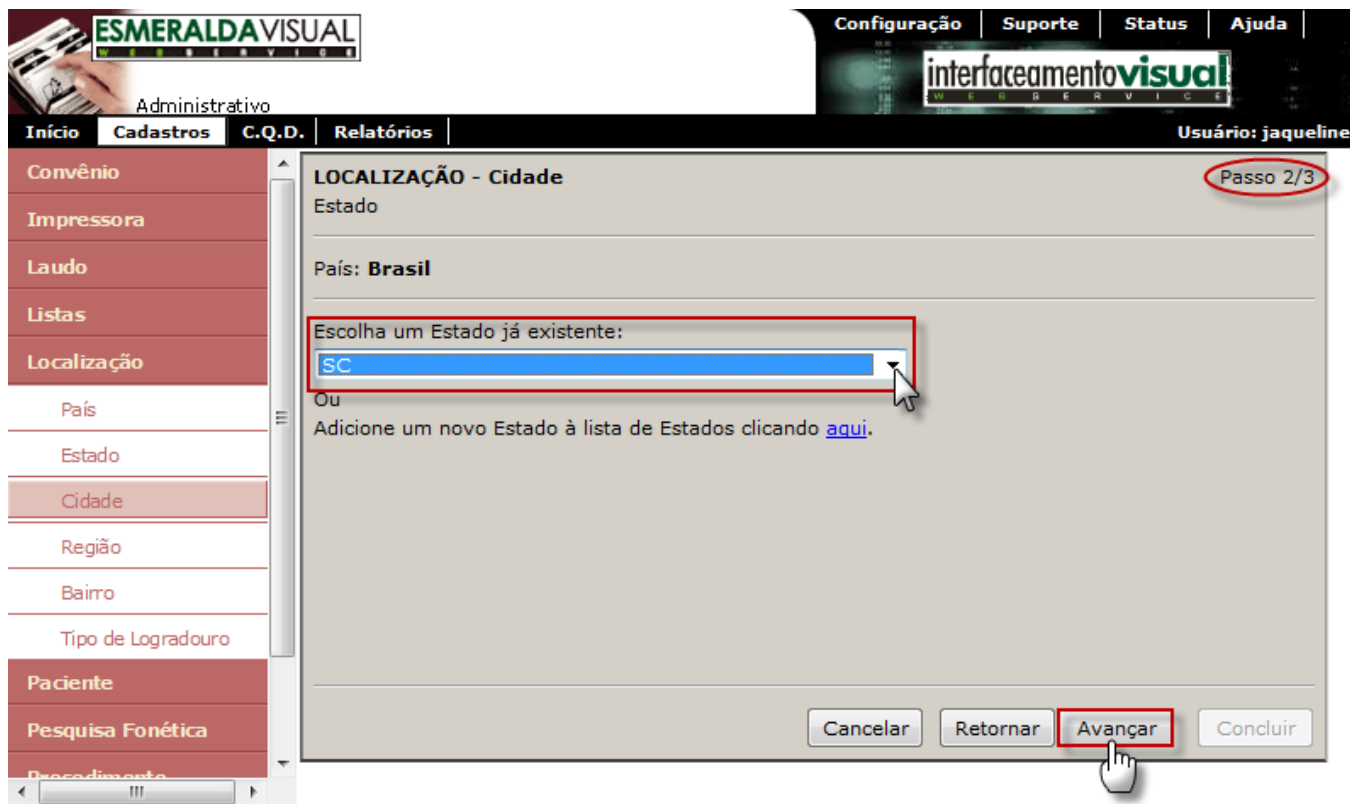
ESMERALDAVISUAL
W E B S E R V I C E
Administrativo

Configuração | Suporte | Status | Ajuda

interfaceamentovisual
W E B S E R V I C E

Início | Cadastros | C.Q.D. | Relatórios

Usuário: jaqueline

Convênio
Impressora
Laudo
Listas
Localização
País
Estado
Cidade
Região
Bairro
Tipo de Logradouro
Paciente
Pesquisa Fonética
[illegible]

LOCALIZAÇÃO - Cidade
Estado

Passo 2/3

País: **Brasil**

Escolha um Estado já existente:
SC
Ou
Adicione um novo Estado à lista de Estados clicando aqui.

Cancelar | Retornar | Avançar | Concluir